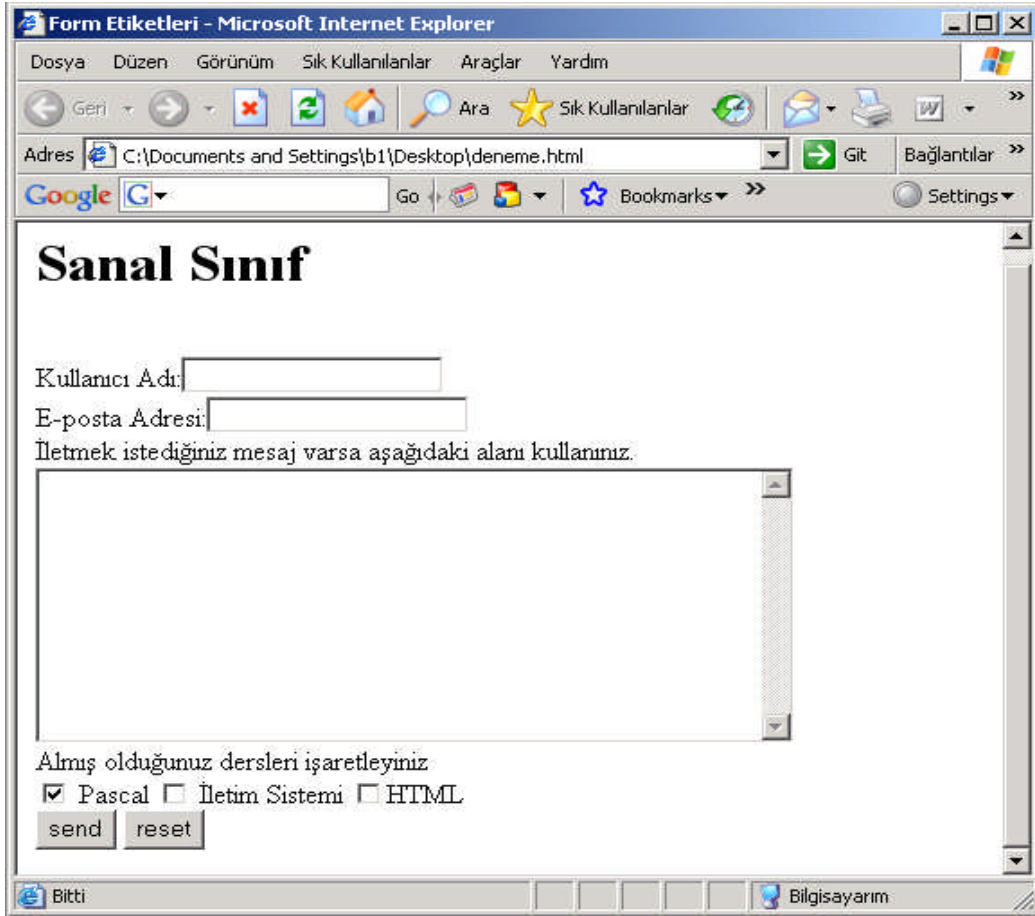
Form Etiketleri - Microsoft Internet Explorer

Dosya Düzen Görünüm Sık Kullanılanlar Araçlar Yardım

Geri Ara Sık Kullanılanlar

Adres C:\Documents and Settings\b1\Desktop\deneme.html Git Bağlantılar

Google Go Bookmarks Settings

# Sanal Sınıf

Kullanıcı Adı:

E-posta Adresi:

İletmek istediğiniz mesaj varsa aşağıdaki alanı kullanınız.

Almış olduğunuz dersleri işaretleyiniz

Pascal İletim Sistemi HTML

send reset

Bitti Bilgisayarım